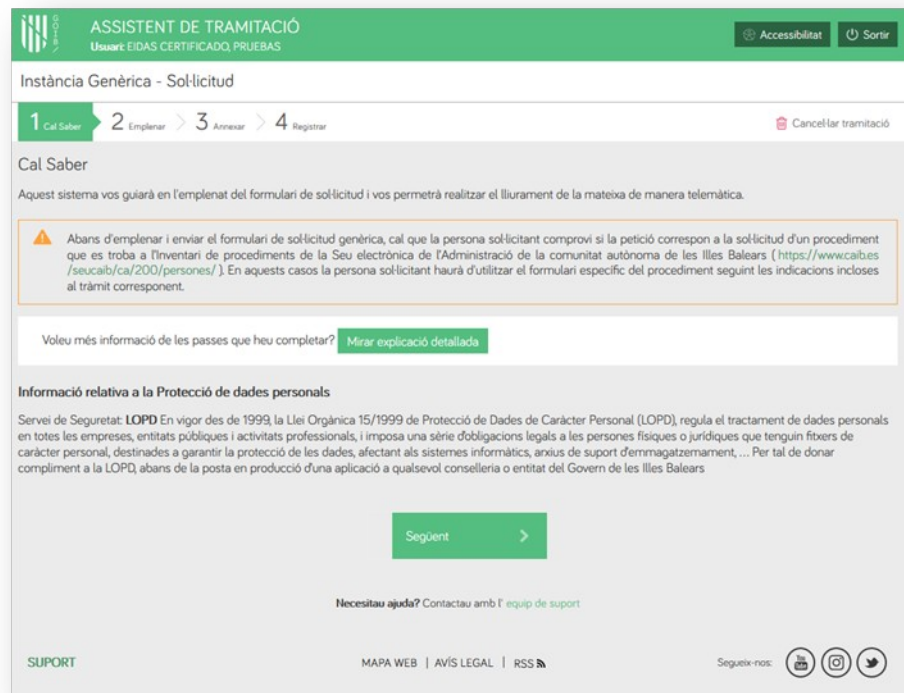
ASSISTENT DE TRAMITACIÓ
Usuari: EIDAS CERTIFICADO, PRUEBAS

Accessibilitat
Sortir

Instància Genèrica - Sol·licitud

1 Cal Saber
2 Emplenar
3 Annexar
4 Registrar

Cancel·lar tramitació

Cal Saber

Aquest sistema vos guiarà en l'emplenat del formulari de sol·licitud i vos permetrà realitzar el lliurament de la mateixa de manera telemàtica.

Abans d'emplenar i enviar el formulari de sol·licitud genèrica, cal que la persona sol·licitant comprovi si la petició correspon a la sol·licitud d'un procediment que es troba a l'Inventari de procediments de la Seu electrònica de l'Administració de la comunitat autònoma de les Illes Balears ( https://www.caib.es/seucaib/ca/200/persones/ ). En aquests casos la persona sol·licitant haurà d'utilitzar el formulari específic del procediment seguint les indicacions incloses al tràmit corresponent.

Voleu més informació de les passes que heu completar? Mirar explicació detallada

Informació relativa a la Protecció de dades personals

Servei de Seguretat: LOPD En vigor des de 1999, la Llei Orgànica 15/1999 de Protecció de Dades de Caràcter Personal (LOPD), regula el tractament de dades personals en totes les empreses, entitats públiques i activitats professionals, i imposa una sèrie d'obligacions legals a les persones físiques o jurídiques que tenguin fitxers de caràcter personal, destinades a garantir la protecció de les dades, afectant als sistemes informàtics, arxius de suport d'emmagatzemament, ... Per tal de donar compliment a la LOPD, abans de la posta en producció d'una aplicació a qualsevol conselleria o entitat del Govern de les Illes Balears

Següent

Necesitau ajuda? Contactau amb l' equip de suport

SUPORT

MAPA WEB | AVÍS LEGAL | RSS

Segueix-nos: